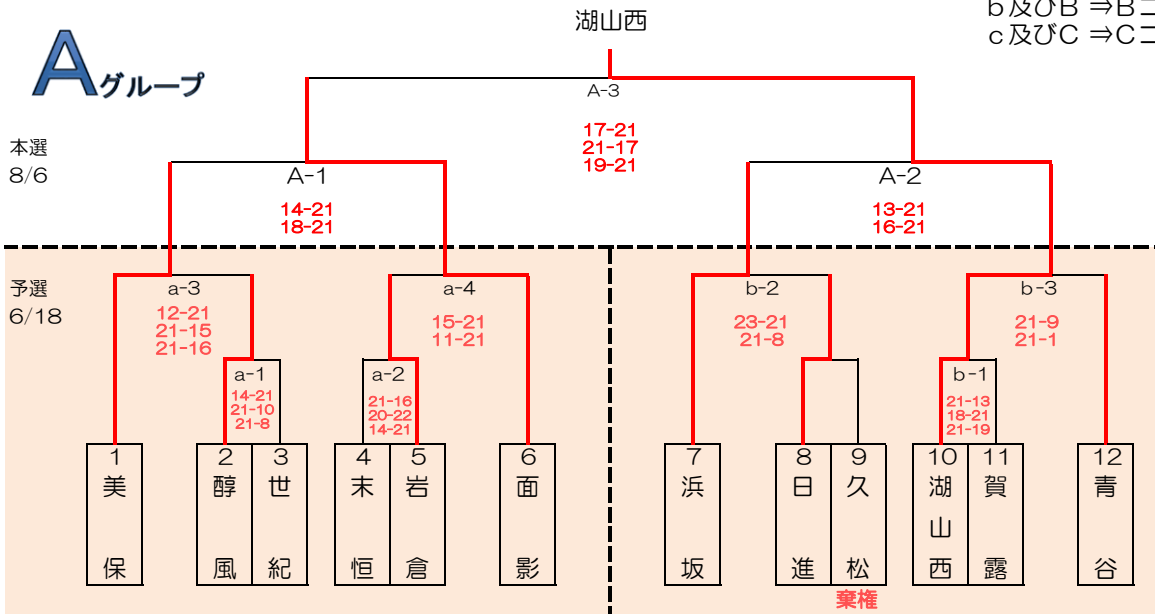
湖山西

b及びB ⇒B二
c及びC ⇒C二

Aグループ

本選
8/6

A-3
17-21
21-17
19-21

A-1
14-21
18-21

A-2
13-21
16-21

予選
6/18

a-3
12-21
21-15
21-16

a-4
15-21
11-21

b-2
23-21
21-8

b-3
21-9
21-1

a-1
14-21
21-10
21-8

a-2
21-16
20-22
14-21

b-1
21-13
18-21
21-19

| 1 | 2 | 3 | 4 | 5 | 6 | 7 | 8 | 9 | 10 | 11 | 12 |
|---|---|---|---|---|---|---|---|---|---|---|---|
| 美 保 | 醇 風 | 世 紀 | 末 恒 | 岩 倉 | 面 影 | 浜 坂 | 日 進 | 久 松 | 湖 山 西 | 賀 露 | 青 谷 |

棄権